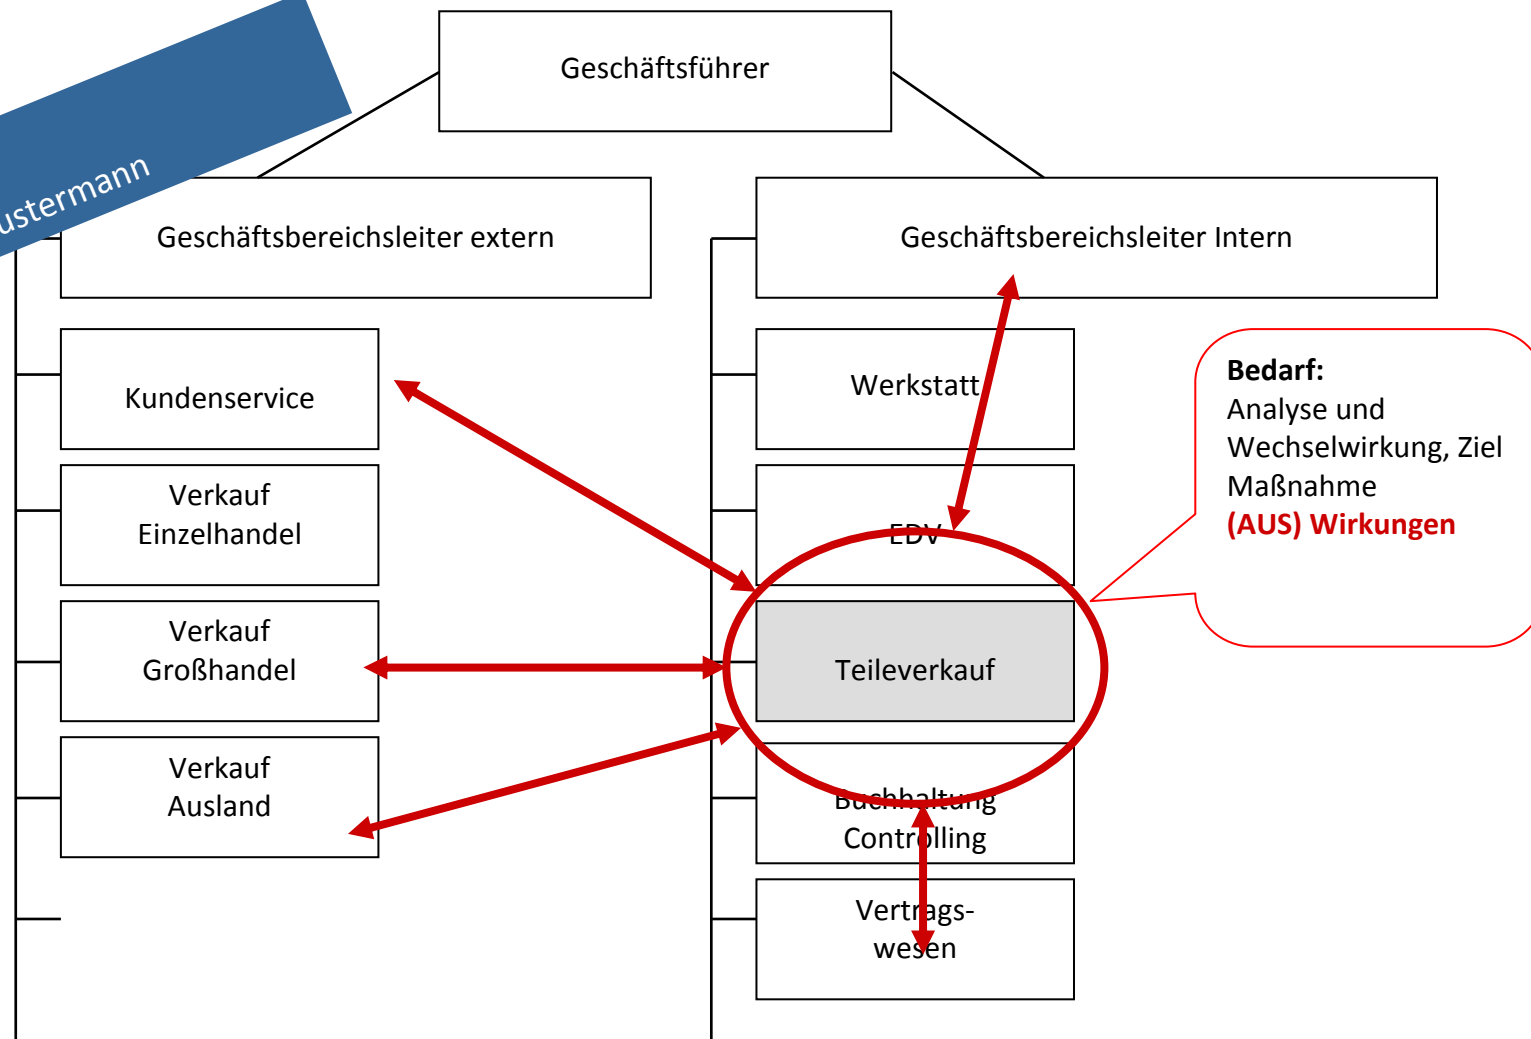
ustermann

Geschäftsführer

Geschäftsbereichsleiter extern

Geschäftsbereichsleiter Intern

Kundenservice

Verkauf Einzelhandel

Verkauf Großhandel

Verkauf Ausland

Werkstatt

EDV

Teileverkauf

Buchhaltung Controlling

Vertrags-wesen

**Bedarf:**
Analyse und Wechselwirkung, Ziel Maßnahme
**(AUS) Wirkungen**